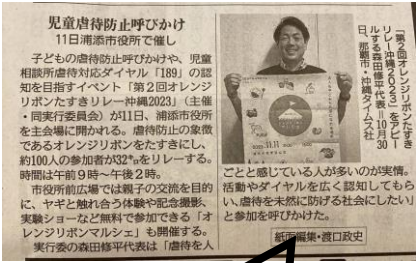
児童虐待防止呼びかけ
11日浦添市役所で催し

子どもの虐待防止呼びかけや、児童相談所虐待対応ダイヤル「189」の認知を目指すイベント「第2回オレンジリボンたすきリレー沖縄2023」（主催・同実行委員会）が11日、浦添市役所を主会場に開かれる。虐待防止の象徴であるオレンジリボンをたすきにし、約100人の参加者が32$^{\circ}$キロをリレーする。時間は午前9時～午後2時。

市役所前広場では親子の交流を目的に、ヤギと触れ合う体験や記念撮影、実験ショーなど無料で参加できる「オレンジリボンマルシェ」も開催する。

実行委の森田修平代表は「虐待を人ごとと感じている人が多いのが実情。活動やダイヤルを広く認知してもらい、虐待を未然に防げる社会にしたい」と参加を呼びかけた。

「第2回オレンジリボンたすきリレー沖縄2023」をアピールする森田修平代表＝10月30日、那覇市・沖縄タイムス社

（紙面編集・渡口政史）